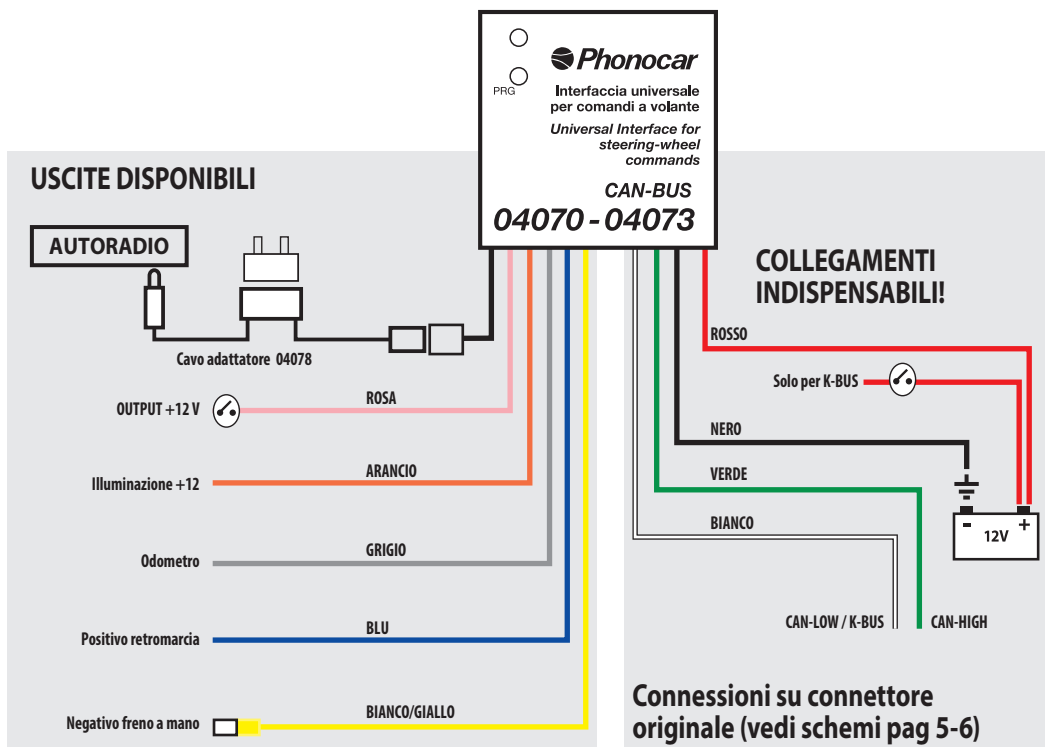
PRG

Phonocar

Interfaccia universale per comandi a volante

Universal Interface for steering-wheel commands

CAN-BUS

04070 - 04073

USCITE DISPONIBILI

AUTORADIO

Cavo adatattore 04078

OUTPUT +12 V

ROSA

Illuminazione +12

ARANCIO

Odometro

GRIGIO

Positivo retromarcia

BLU

Negativo freno a mano

BIANCO/GIALLO

COLLEGAMENTI INDISPENSABILI!

ROSSO

Solo per K-BUS

NERO

VERDE

BIANCO

-

+

12V

CAN-LOW / K-BUS

CAN-HIGH

Connessioni su connettore originale (vedi schemi pag 5-6)